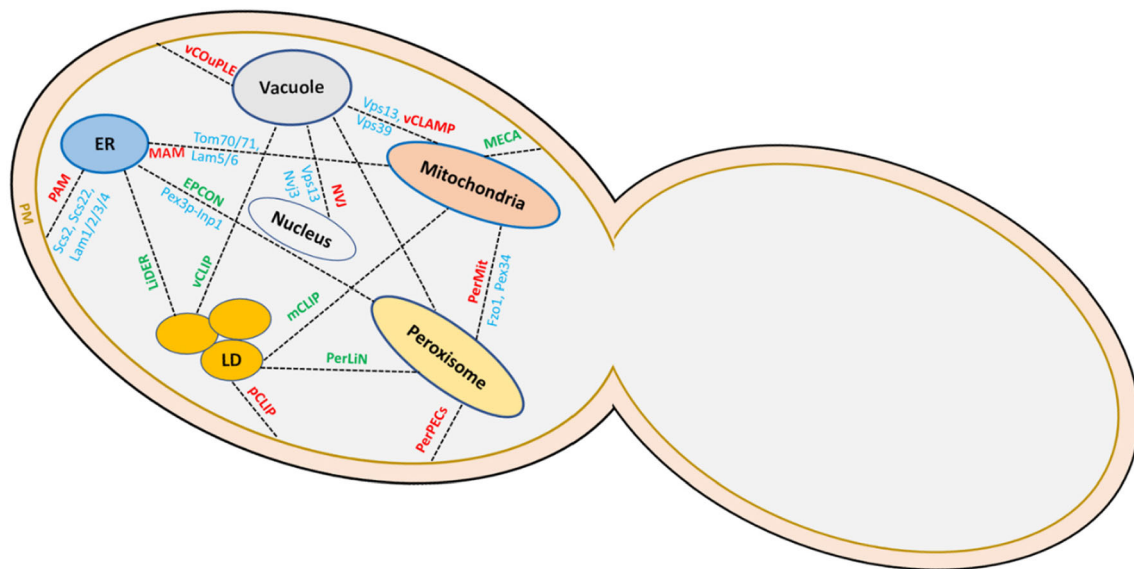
vCOuPLE
Vacuole
Vps13, Vps39
vCLAMP
ER
Tom70/71, Lam5/6
MAM
MECA
Mitochondria
PAM
PM
Scs2, Scs22, Lam1/2/3/4
EPCON
Pex3p-Inp1
Vps13
Nvj3
NVJ
Nucleus
LiDER
vCLIP
mCLIP
PerMit
Fzo1, Pex34
LD
PerLiN
Peroxisome
pCLIP
PerPECs